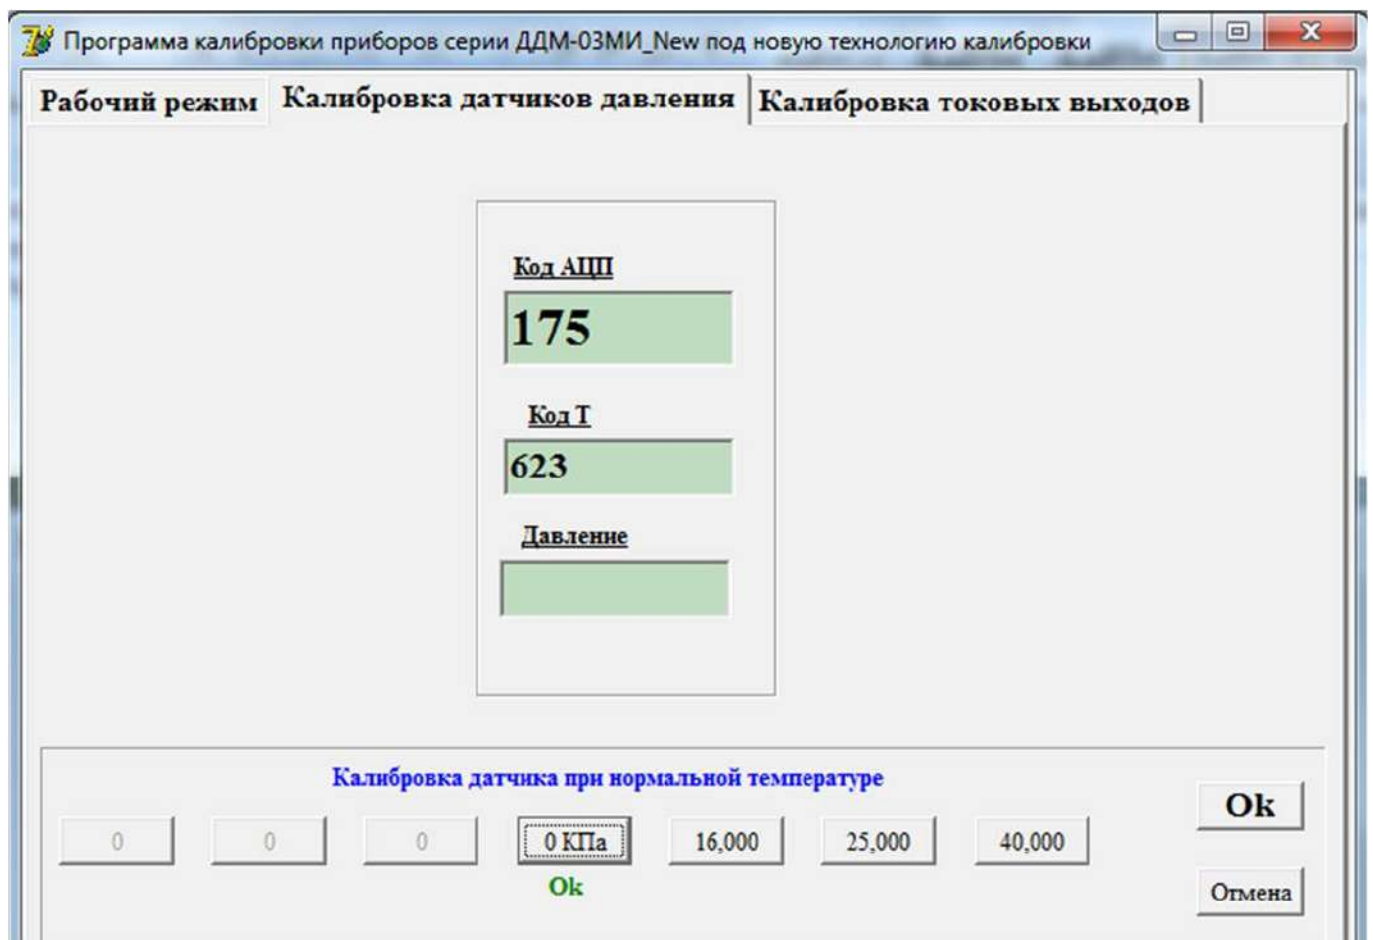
Программа калибровки приборов серии ДДМ-03МИ_New под новую технологию калибровки

Рабочий режим
Калибровка датчиков давления
Калибровка токовых выходов

Код АЦП
175

Код Т
623

Давление

Калибровка датчика при нормальной температуре

0
0
0
0 КПа
16,000
25,000
40,000

Ok

Ok
Отмена